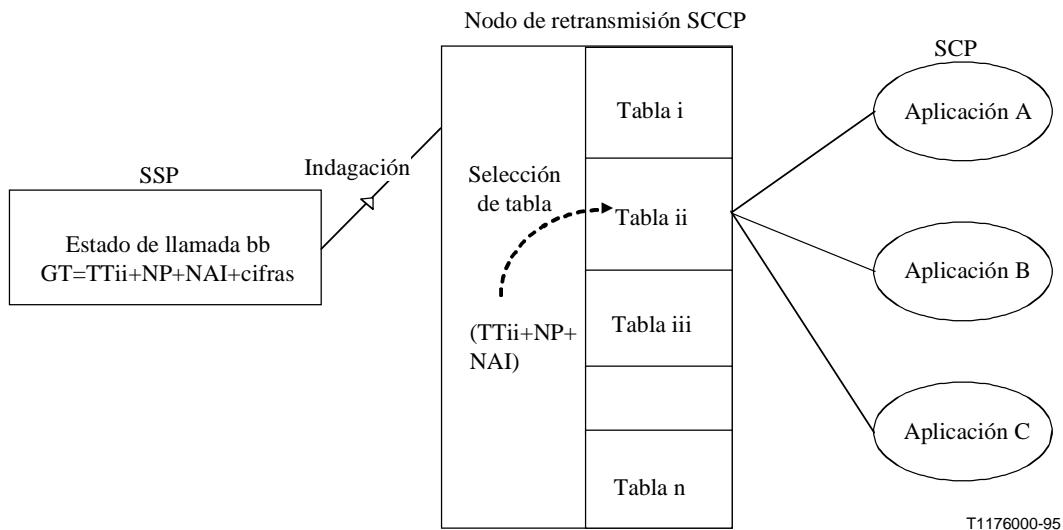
Nodo de retransmisión SCCP

SSP

Estado de llamada bb
GT=TTii+NP+NAI+cifras

Indagación

Selección de tabla

(TTii+NP+NAI)

Tabla i

Tabla ii

Tabla iii

Tabla n

SCP

Aplicación A

Aplicación B

Aplicación C

T1176000-95